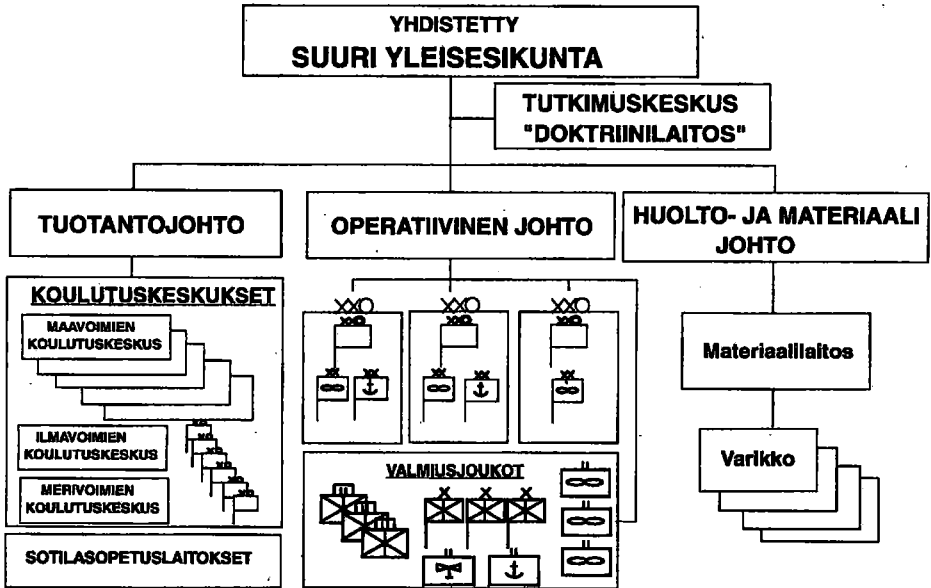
YHDISTETTY
SUURI YLEISESIKUNTA

TUTKIMUSKESKUS
"DOKTRIINILAITOS"

TUOTANTOJOHTO

OPERATIIVINEN JOHTO

HUOLTO- JA MATERIAALI JOHTO

KOULUTUSKESKUKSET

MAAVOIMIEN KOULUTUSKESKUS

ILMAVOIMIEN KOULUTUSKESKUS

MERIVOIMIEN KOULUTUSKESKUS

SOTILASOPETUSLAITOKSET

VALMIUSJOUKOT

Materiaalilaitos

Varikko